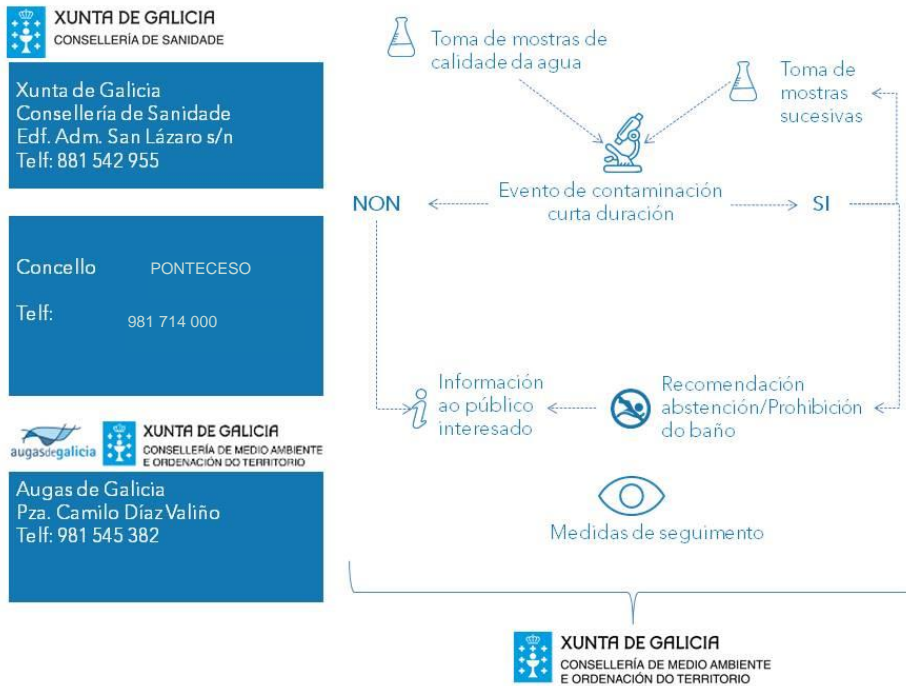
XUNTA DE GALICIA
CONSELLERÍA DE SANIDADE

Xunta de Galicia
Consellería de Sanidade
Edf. Adm. San Lázaro s/n
Telf: 881 542 955

Concello PONTECESO

Telf: 981 714 000

augasdegalicia

XUNTA DE GALICIA
CONSELLERÍA DE MEDIO AMBIENTE E ORDENACIÓN DO TERRITORIO

Augas de Galicia
Pza. Camilo Díaz Valiño
Telf: 981 545 382

Toma de mostras de calidade da agua

Toma de mostras sucesivas

NON

Evento de contaminación curta duración

SI

Información ao público interesado

Recomendación abstención/Prohibición do baño

Medidas de seguimento

XUNTA DE GALICIA
CONSELLERÍA DE MEDIO AMBIENTE E ORDENACIÓN DO TERRITORIO